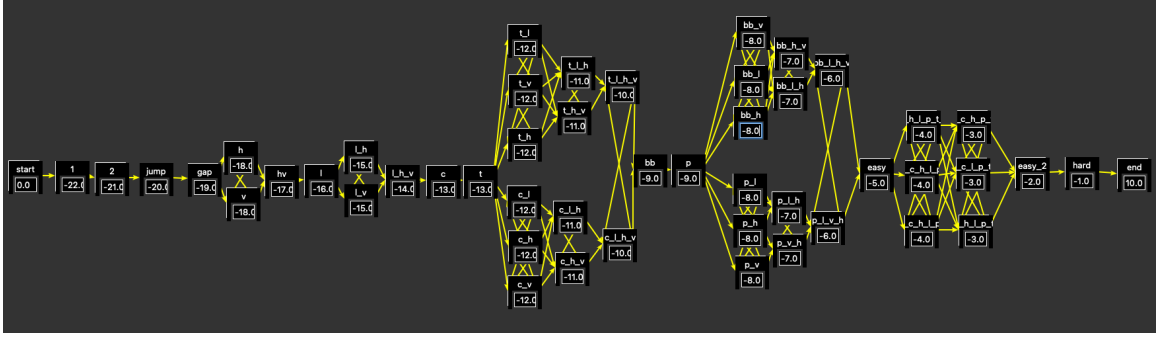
start
0.0
1
-22.0
2
-21.0
jump
-20.0
gap
-19.0
h
-18.0
v
-18.0
hv
-17.0
l
-16.0
l_h
-15.0
l_v
-15.0
l_h_v
-14.0
c
-13.0
t
-13.0
t_l
-12.0
t_v
-12.0
t_h
-12.0
t_l_h
-11.0
t_h_v
-11.0
t_l_h_v
-10.0
c_l
-12.0
c_h
-12.0
c_v
-12.0
c_l_h
-11.0
c_h_v
-11.0
c_l_h_v
-10.0
bb
-9.0
p
-9.0
bb_v
-8.0
bb_l
-8.0
bb_h
-8.0
bb_h_v
-7.0
bb_l_h
-7.0
bb_l_h_v
-6.0
p_l
-8.0
p_h
-8.0
p_v
-8.0
p_l_h
-7.0
p_v_h
-7.0
p_l_v_h
-6.0
easy
-5.0
h_l_p_t
-4.0
c_h_l_p
-4.0
c_h_l_p
-4.0
c_h_p_
-3.0
c_l_p_t
-3.0
h_l_p_
-3.0
easy_2
-2.0
hard
-1.0
end
10.0